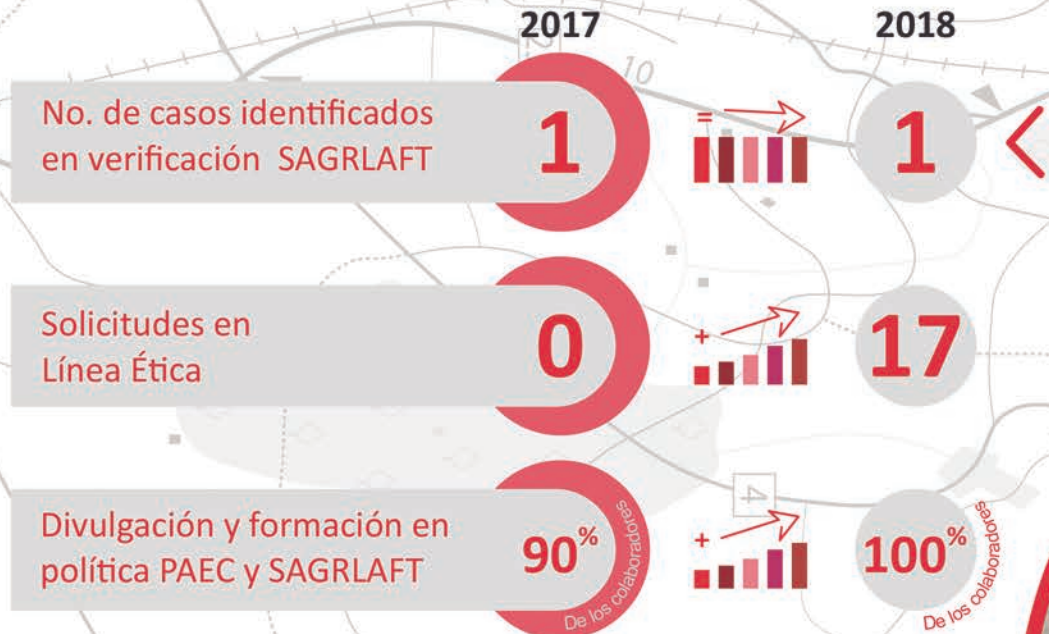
2017

2018

10

No. de casos identificados en verificación SAGRLAFT

1

=

1

Solicitudes en Línea Ética

0

+

17

Divulgación y formación en política PAEC y SAGRLAFT

90%

De los colaboradores

4

+

100%

De los colaboradores